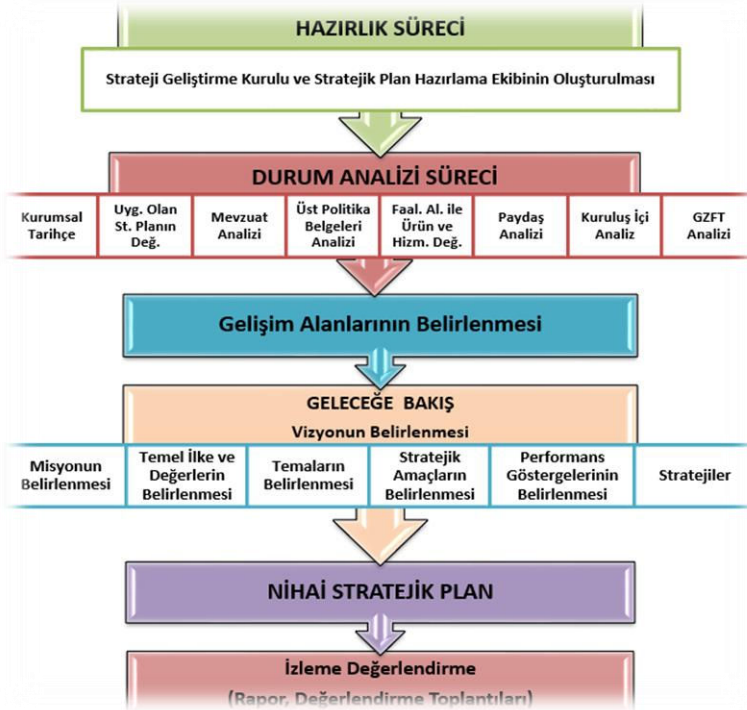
HAZIRLIK SÜRECİ

Strateji Geliştirme Kurulu ve Stratejik Plan Hazırlama Ekibinin Oluşturulması

DURUM ANALİZİ SÜRECİ

| Kurumsal Tarihçe | Uyg. Olan St. Planın Değ. | Mevzuat Analizi | Üst Politika Belgeleri Analizi | Faal. Al. ile Ürün ve Hizm. Değ. | Paydaş Analizi | Kuruluş İçi Analiz | GZFT Analizi |
|---|---|---|---|---|---|---|---|

Gelişim Alanlarının Belirlenmesi

GELECEĞE BAKIŞ

Vizyonun Belirlenmesi

| Misyonun Belirlenmesi | Temel İlke ve Değerlerin Belirlenmesi | Temaların Belirlenmesi | Stratejik Amaçların Belirlenmesi | Performans Göstergelerinin Belirlenmesi | Stratejiler |
|---|---|---|---|---|---|

NİHAİ STRATEJİK PLAN

İzleme Değerlendirme

(Rapor, Değerlendirme Toplantıları)